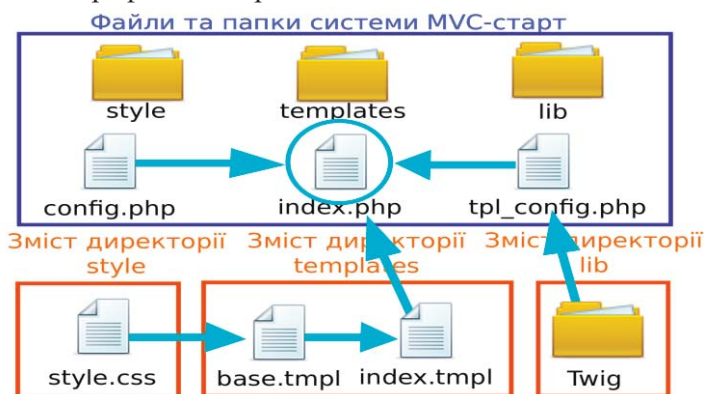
Файли та папки системи MVC-старт

style

templates

lib

config.php

index.php

tpl_config.php

Зміст директорії style

Зміст директорії templates

Зміст директорії lib

style.css

base.tmpl

index.tmpl

Twig